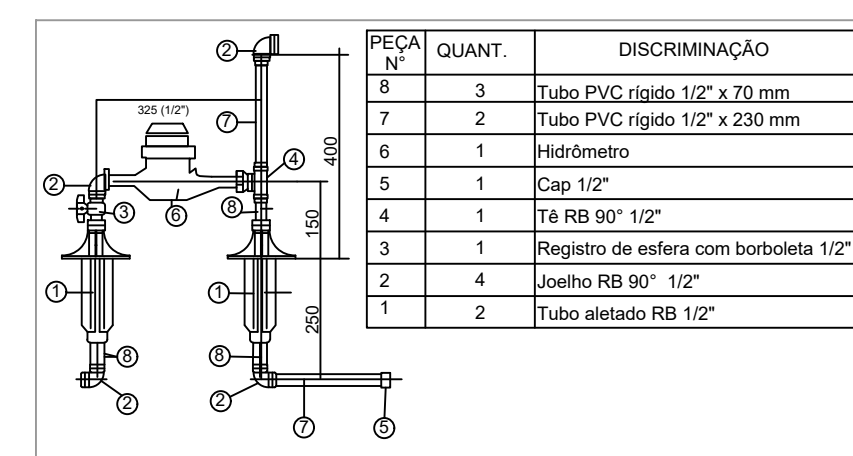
2
325 (1/2")
7
400
2
4
3
6
8
150
1
1
250
8
8
2
2
7
5

| PEÇA N° | QUANT. | DISCRIMINAÇÃO |
|---|---|---|
| 8 | 3 | Tubo PVC rígido 1/2" x 70 mm |
| 7 | 2 | Tubo PVC rígido 1/2" x 230 mm |
| 6 | 1 | Hidrômetro |
| 5 | 1 | Cap 1/2" |
| 4 | 1 | Tê RB 90° 1/2" |
| 3 | 1 | Registro de esfera com borboleta 1/2" |
| 2 | 4 | Joelho RB 90° 1/2" |
| 1 | 2 | Tubo aletado RB 1/2" |